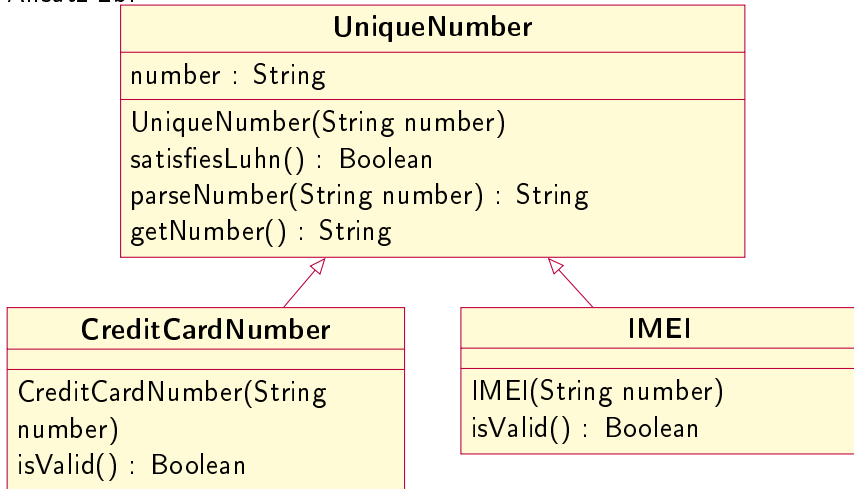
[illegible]

UniqueNumber

number : String

UniqueNumber(String number)
satisfiesLuhn() : Boolean
parseNumber(String number) : String
getNumber() : String

CreditCardNumber

CreditCardNumber(String number)
isValid() : Boolean

IMEI

IMEI(String number)
isValid() : Boolean